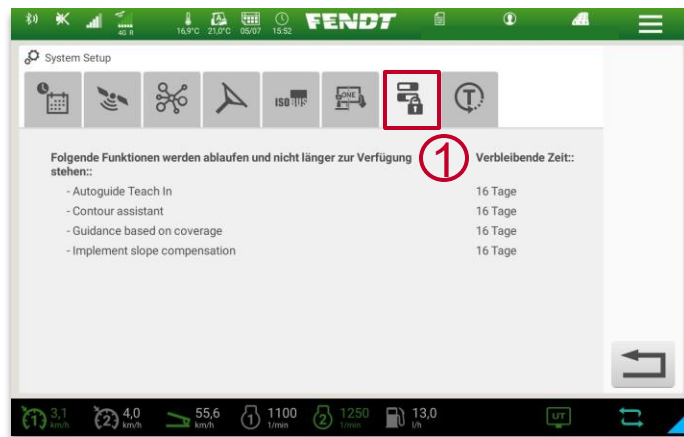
4G R 16,9°C 21,0°C 05/07 15:52 FENDT

System Setup

ISOBUS

ONE

Folgende Funktionen werden ablaufen und nicht länger zur Verfügung stehen::

1

Verbleibende Zeit::

| | |
|---|---|
| - Autoguide Teach In | 16 Tage |
| - Contour assistant | 16 Tage |
| - Guidance based on coverage | 16 Tage |
| - Implement slope compensation | 16 Tage |

1 3,1 km/h 2 4,0 km/h 55,6 km/h 1 1100 1/min 2 1250 1/min 13,0 l/h UT